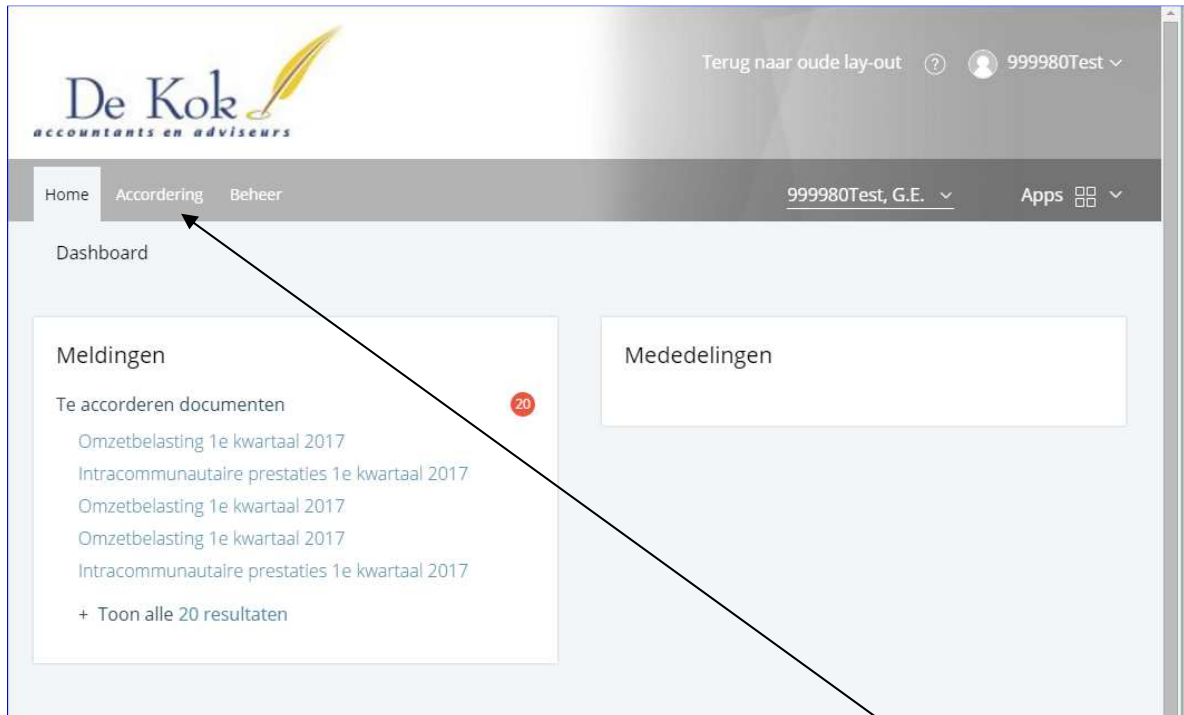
De Kok
accountants en adviseurs

Terug naar oude lay-out ? 999980Test

Home Accordering Beheer

999980Test, G.E.

Apps

Dashboard

Meldingen

Te accorderen documenten 20

Omzetbelasting 1e kwartaal 2017
Intracommunautaire prestaties 1e kwartaal 2017
Omzetbelasting 1e kwartaal 2017
Omzetbelasting 1e kwartaal 2017
Intracommunautaire prestaties 1e kwartaal 2017

+ Toon alle 20 resultaten

Mededelingen